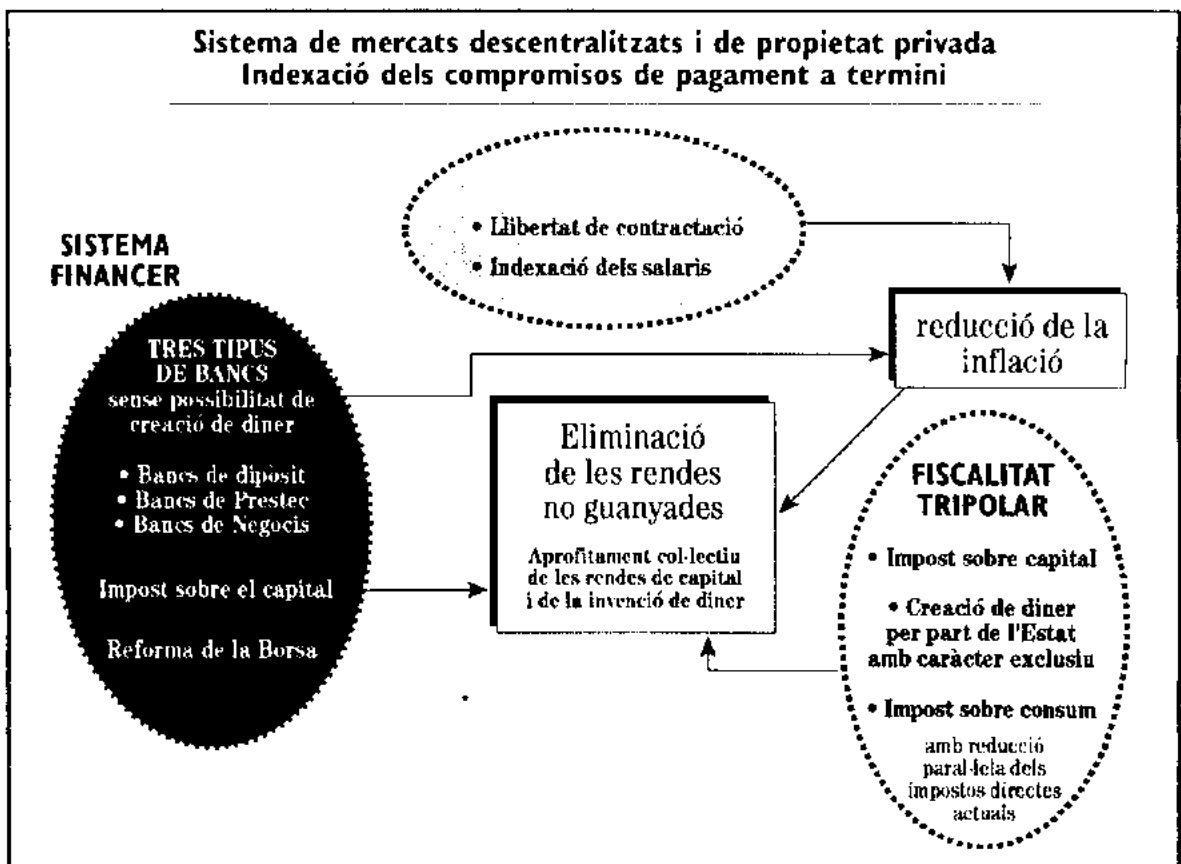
Sistema de mercats descentralitzats i de propietat privada
Indexació dels compromisos de pagament a termini

• Llibertat de contractació
• Indexació dels salaris

SISTEMA FINANCER

TRES TIPUS DE BANCS
sense possibilitat de creació de diner

• Bancs de dipòsit
• Bancs de Prestec
• Bancs de Negocis

Impost sobre el capital

Reforma de la Borsa

reducció de la inflació

Eliminació de les rendes no guanyades

Aprofitament col·lectiu de les rendes de capital i de la invenció de diner

FISCALITAT TRIPOLAR

• Impost sobre capital

• Creació de diner per part de l'Estat amb caràcter exclusiu

• Impost sobre consum

amb reducció paral·lela dels impostos directes actuals